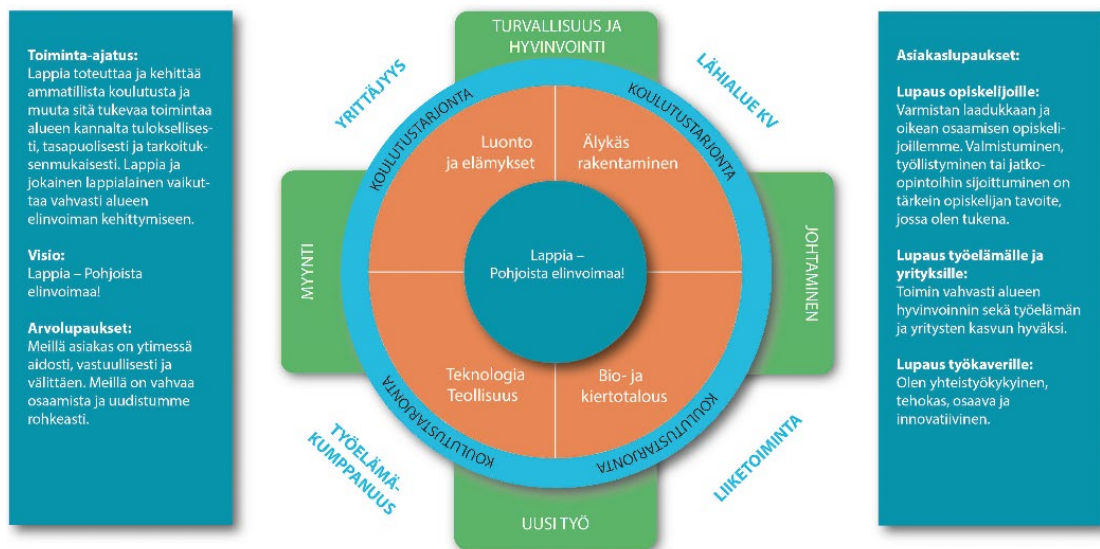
Toiminta-ajatus:
Lappia toteuttaa ja kehittää ammatillista koulutusta ja muuta sitä tukevaa toimintaa alueen kannalta tuloksellisesti, tasapuolisesti ja tarkoituksenmukaisesti. Lappia ja jokainen lappialainen vaikuttaa vahvasti alueen elinvoiman kehittymiseen.

Visio:
Lappia – Pohjoista elinvoimaa!

Arvolupaukset:
Meillä asiakas on ytimessä aidosti, vastuullisesti ja välittäen. Meillä on vahvaa osaamista ja uudistumme rohkeasti.

TURVALLISUUS JA HYVINVOINTI

YRITTÄJYYS

LÄHIALUE KV

KOULUTUSTARJONTA

KOULUTUSTARJONTA

Luonto ja elämykset

Älykäs rakentaminen

MYYNTI

Lappia – Pohjoista elinvoimaa!

JOHTAMINEN

Teknologia Teollisuus

Bio- ja kiertotalous

KOULUTUSTARJONTA

KOULUTUSTARJONTA

TYÖELÄMÄKUMPPANUUS

LIIKETOIMINTA

UUSI TYÖ

Asiakaslupaukset:

Lupaus opiskelijoille:
Varmistan laadukkaan ja oikean osaamisen opiskelijoillemme. Valmistuminen, työllistyminen tai jatko-opintoihin sijoittuminen on tärkein opiskelijan tavoite, jossa olen tukena.

Lupaus työelämälle ja yrityksille:
Toimin vahvasti alueen hyvinvoinnin sekä työelämän ja yritysten kasvun hyväksi.

Lupaus työkavereille:
Olen yhteistyökykyinen, tehokas, osaava ja innovatiivinen.